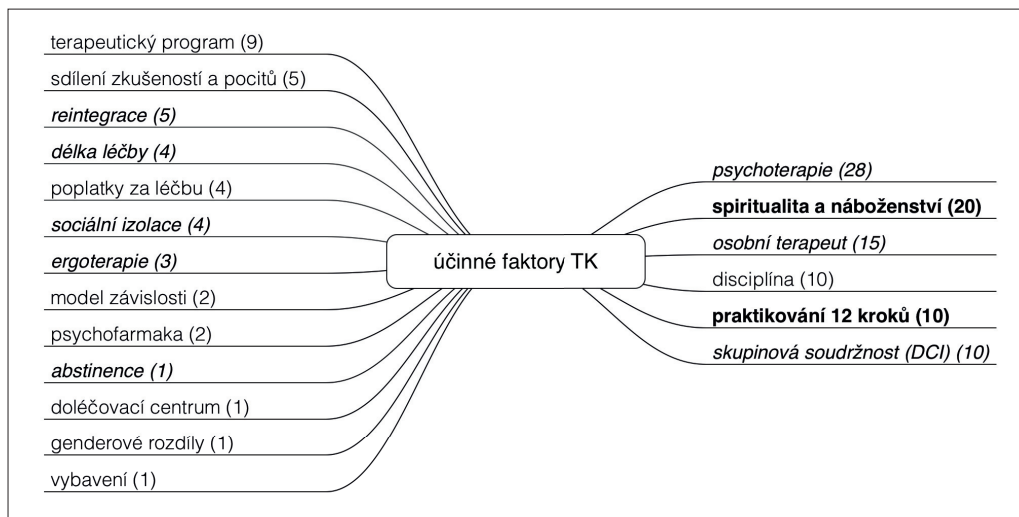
terapeutický program (9)

sdílení zkušeností a pocitů (5)

reintegrace (5)

délka léčby (4)

poplatky za léčbu (4)

sociální izolace (4)

ergoterapie (3)

model závislosti (2)

psychofarmaka (2)

abstinence (1)

doléčovací centrum (1)

genderové rozdíly (1)

vybavení (1)

účinné faktory TK

psychoterapie (28)

spiritualita a náboženství (20)

osobní terapeut (15)

disciplína (10)

praktikování 12 kroků (10)

skupinová soudržnost (DCI) (10)